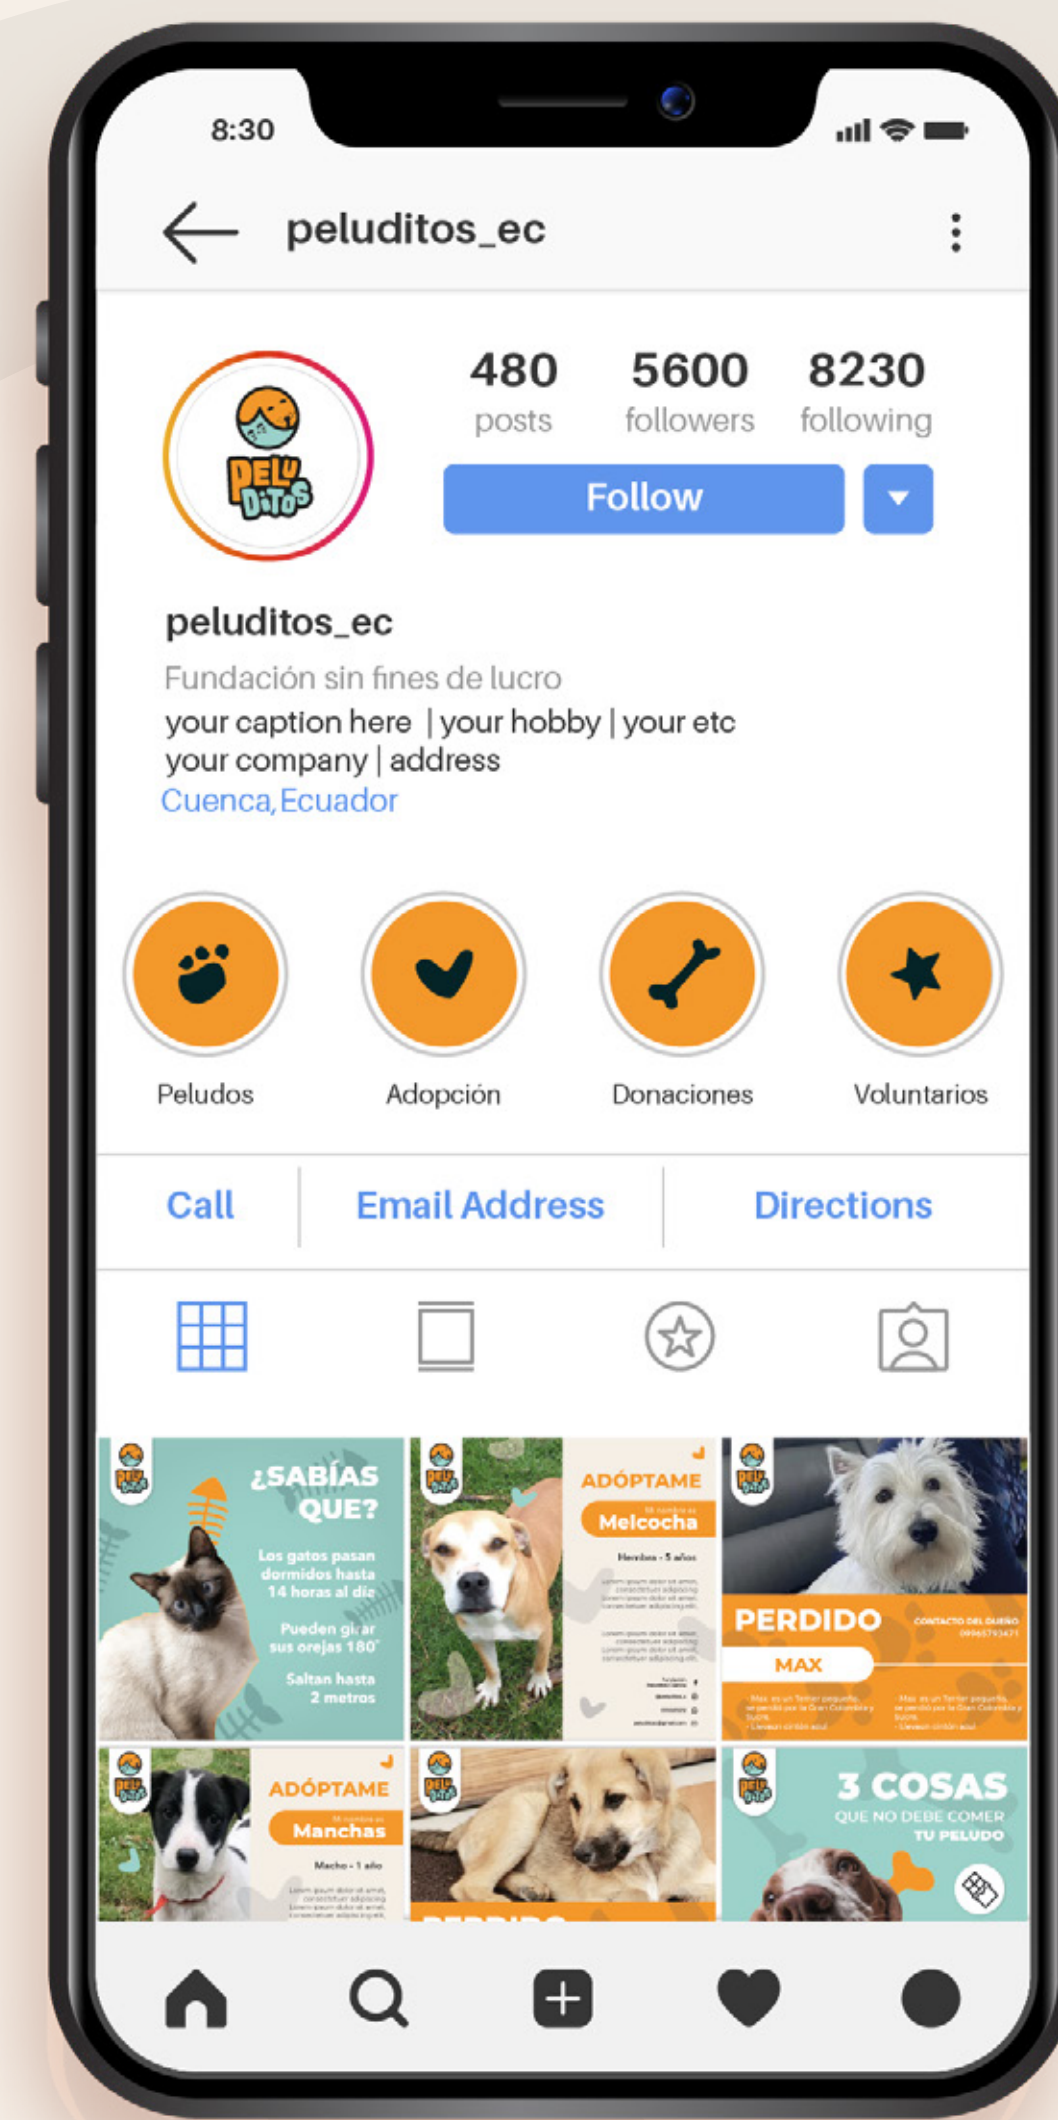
8:30

peluditos_ec

PELU DITOS

480 posts
5600 followers
8230 following

Follow

peluditos_ec
Fundación sin fines de lucro
your caption here | your hobby | your etc
your company | address
Cuenca, Ecuador

Peludos
Adopción
Donaciones
Voluntarios

Call
Email Address
Directions

¿SABÍAS QUE?
Los gatos pasan dormidos hasta 14 horas al día
Pueden girar sus orejas 180°
Saltan hasta 2 metros

ADÓPTAME
Melcocha
Hembra - 5 años

PERDIDO
MAX
CONTACTO DEL DUEÑO

ADÓPTAME
Manchas
Macho - 1 año

3 COSAS
QUE NO DEBE COMER TU PELUDO